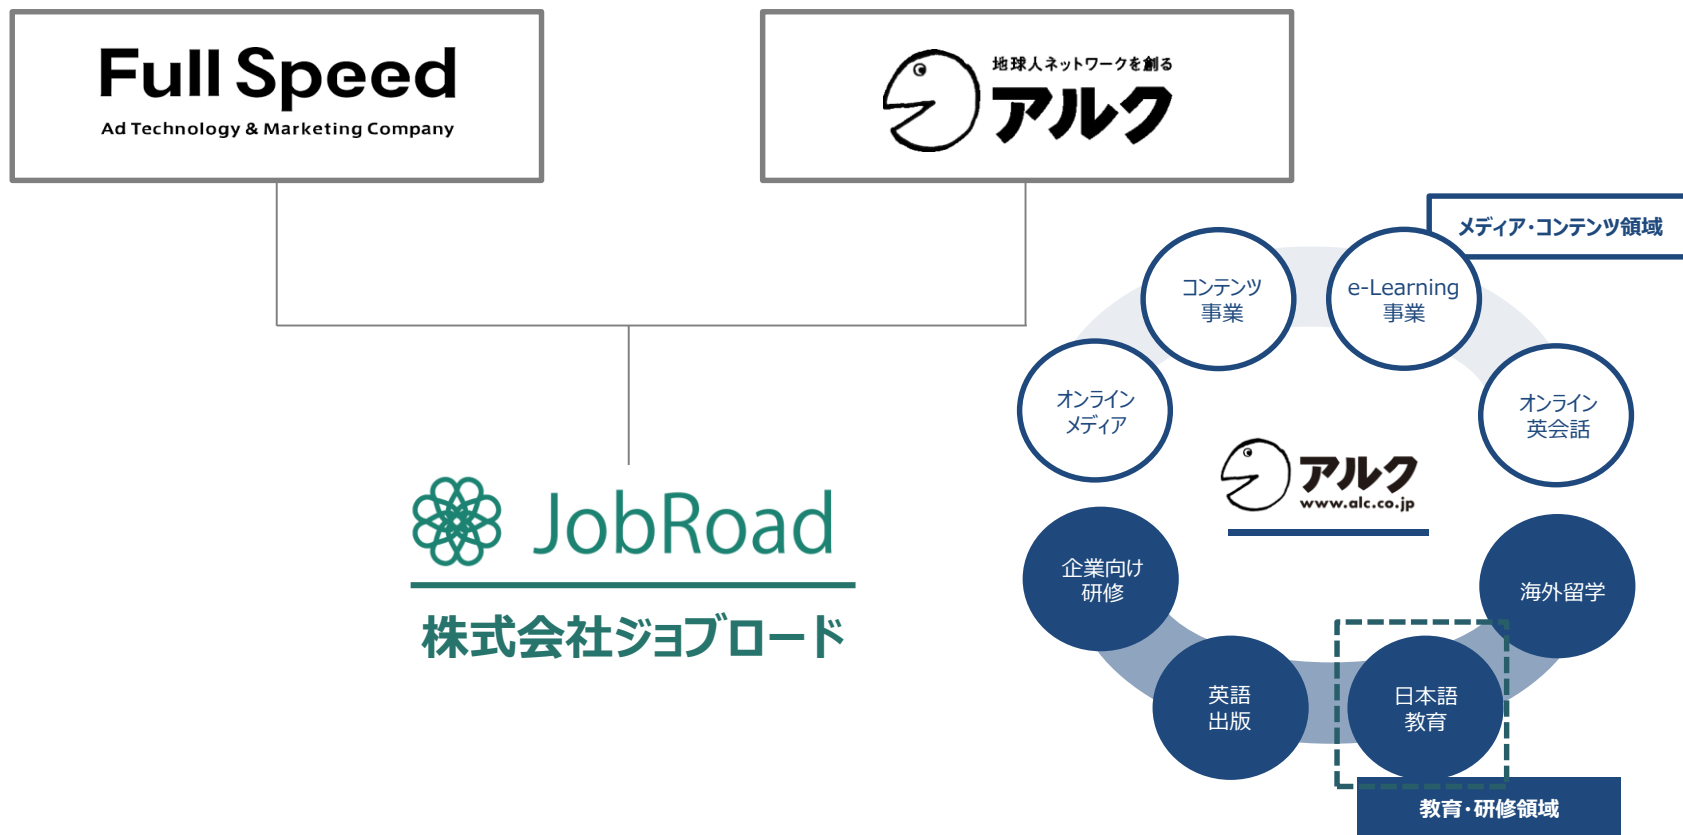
Full Speed
Ad Technology & Marketing Company

地球人ネットワークを創る
アルク

JobRoad
株式会社ジョブロード

メディア・コンテンツ領域

コンテンツ事業

e-Learning 事業

オンラインメディア

オンライン英会話

アルク
www.alc.co.jp

企業向け研修

海外留学

英語出版

日本語教育

教育・研修領域